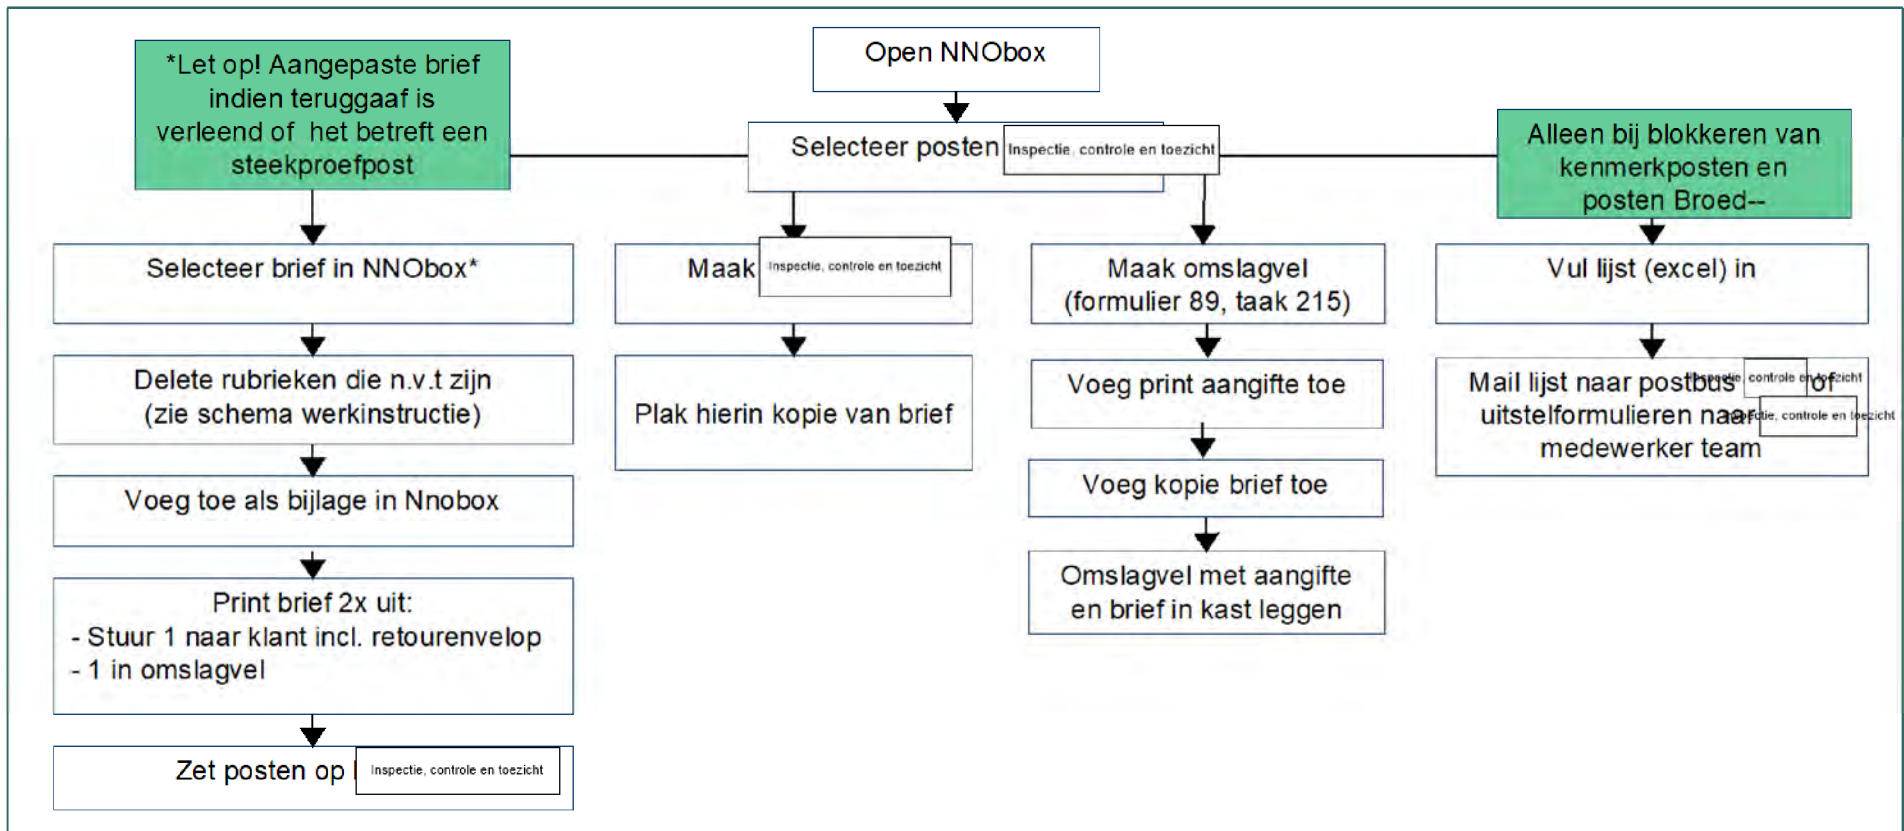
Open NNObox

*Let op! Aangepaste brief indien teruggaaf is verleend of het betreft een steekproefpost

Selecteer posten Inspectie, controle en toezicht

Alleen bij blokkeren van kenmerkposten en posten Broed--

Selecteer brief in NNObox*

Delete rubrieken die n.v.t zijn (zie schema werkinstructie)

Voeg toe als bijlage in Nnobox

Print brief 2x uit:
- Stuur 1 naar klant incl. retourenvelop
- 1 in omslagvel

Zet posten op Inspectie, controle en toezicht

Maak Inspectie, controle en toezicht

Plak hierin kopie van brief

Maak omslagvel (formulier 89, taak 215)

Voeg print aangifte toe

Voeg kopie brief toe

Omslagvel met aangifte en brief in kast leggen

Vul lijst (excel) in

Mail lijst naar postbus Inspectie, controle en toezicht of uitstelformulieren naar Inspectie, controle en toezicht medewerker team